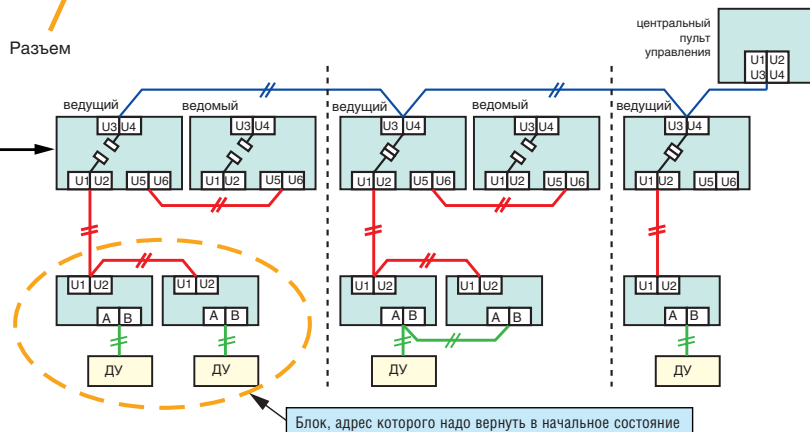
Разъем

центральный пульт управления

U1 U2
U3 U4

ведущий
ведомый
ведущий
ведомый
ведущий

U3 U4
U3 U4
U3 U4
U3 U4
U3 U4

U1 U2
U5 U6
U1 U2
U5 U6
U1 U2
U5 U6
U1 U2
U5 U6
U1 U2
U5 U6

U1 U2
U1 U2
U1 U2
U1 U2
U1 U2

A B
A B
A B
A B
A B

ДУ
ДУ
ДУ
ДУ

Блок, адрес которого надо вернуть в начальное состояние